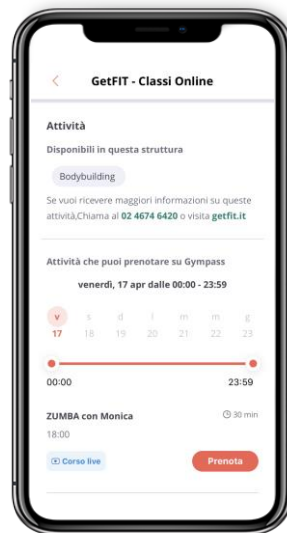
<
GetFIT - Classi Online

Attività

Disponibili in questa struttura

Bodybuilding

Se vuoi ricevere maggiori informazioni su queste attività,Chiama al 02 4674 6420 o visita getfit.it

Attività che puoi prenotare su Gympass

venerdì, 17 apr dalle 00:00 - 23:59

| v | s | d | l | m | m | g |
|---|---|---|---|---|---|---|
| 17 | 18 | 19 | 20 | 21 | 22 | 23 |

00:00

23:59

ZUMBA con Monica

30 min

18:00

Corso live

Prenota